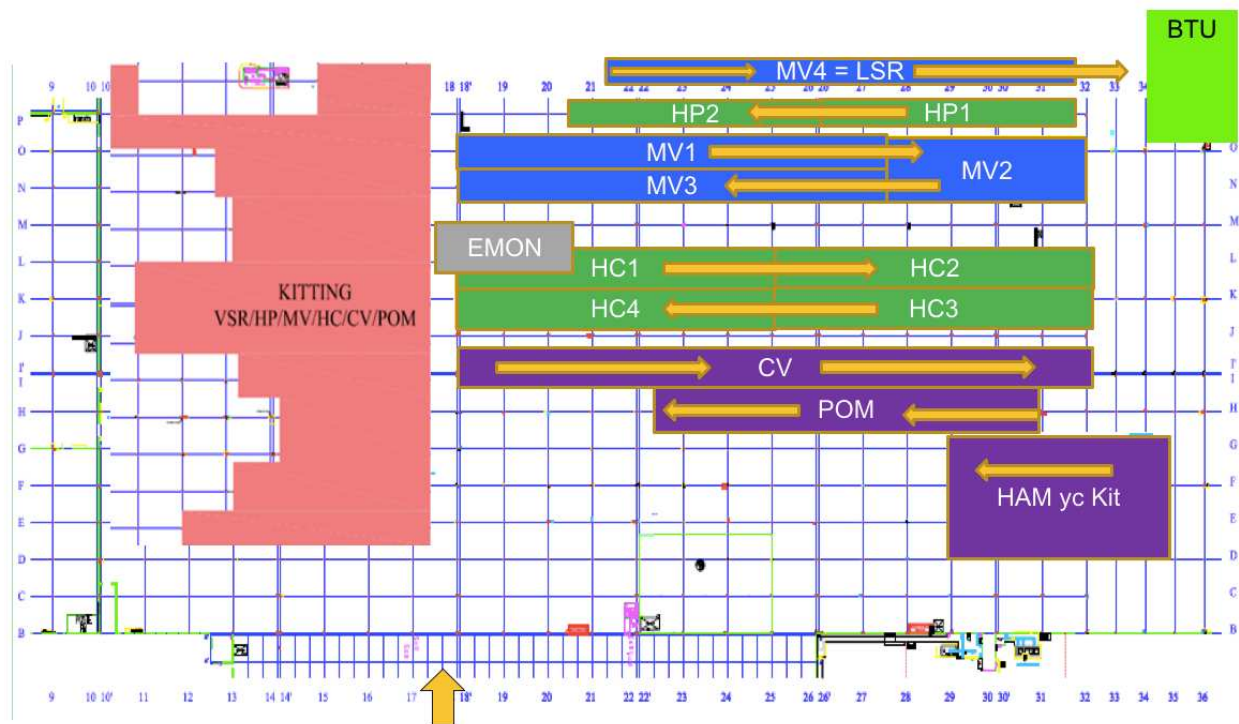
BTU

9 10 10' 18 18' 19 20 21 22 22' 23 24 25 26 26' 27 28 29 30 30' 31 32 33 34

MV4 = LSR

HP2 HP1

MV1 MV2

MV3

EMON

HC1 HC2

HC4 HC3

KITTING
VSR/HP/MV/HC/CV/POM

CV

POM

HAM yc Kit

P O N M L K J I' I H G F E D C B

P O N M L K J I' I H G F E D C B

9 10 10' 11 12 13 14 14' 15 16 17 18 18' 19 20 21 22 22' 23 24 25 26 26' 27 28 29 30 30' 31 32 33 34 35 36